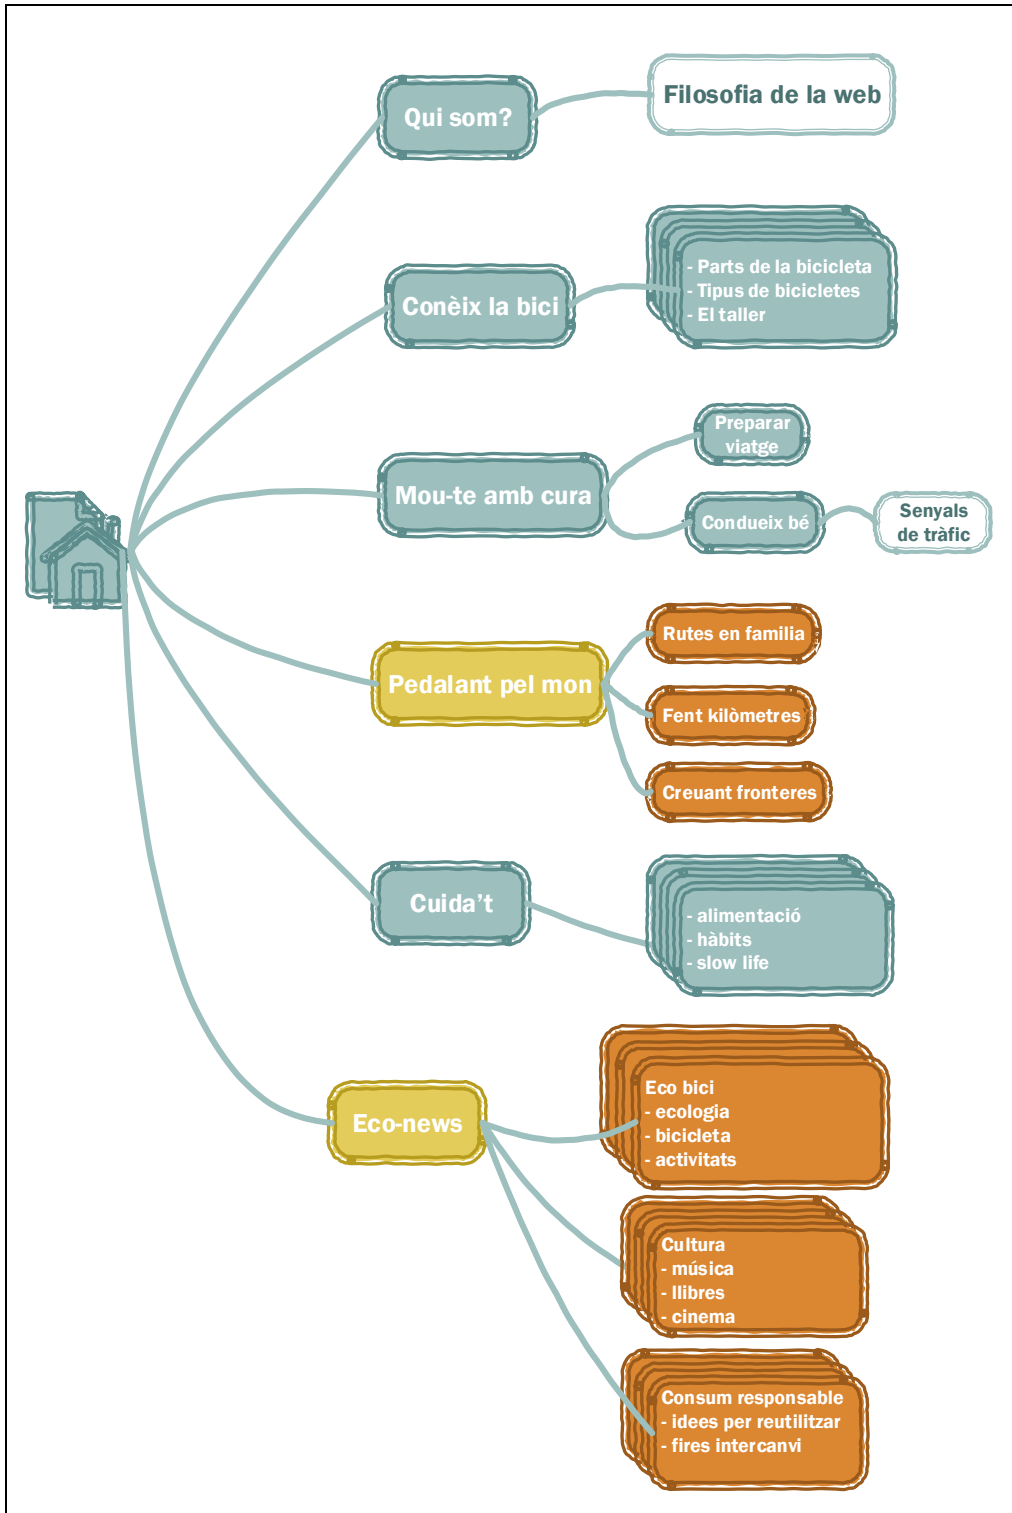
Qui som?

Filosofia de la web

Conèix la bici

- Parts de la bicicleta
- Tipus de bicicletes
- El taller

Mou-te amb cura

Preparar viatge

Condueix bé

Senyals de tràfic

Pedalant pel mon

Rutes en familia

Fent kilòmetres

Creuant fronteres

Cuida't

- alimentació
- hàbits
- slow life

Eco-news

Eco bici
- ecologia
- bicicleta
- activitats

Cultura
- música
- llibres
- cinema

Consum responsable
- idees per reutilitzar
- fires intercanvi